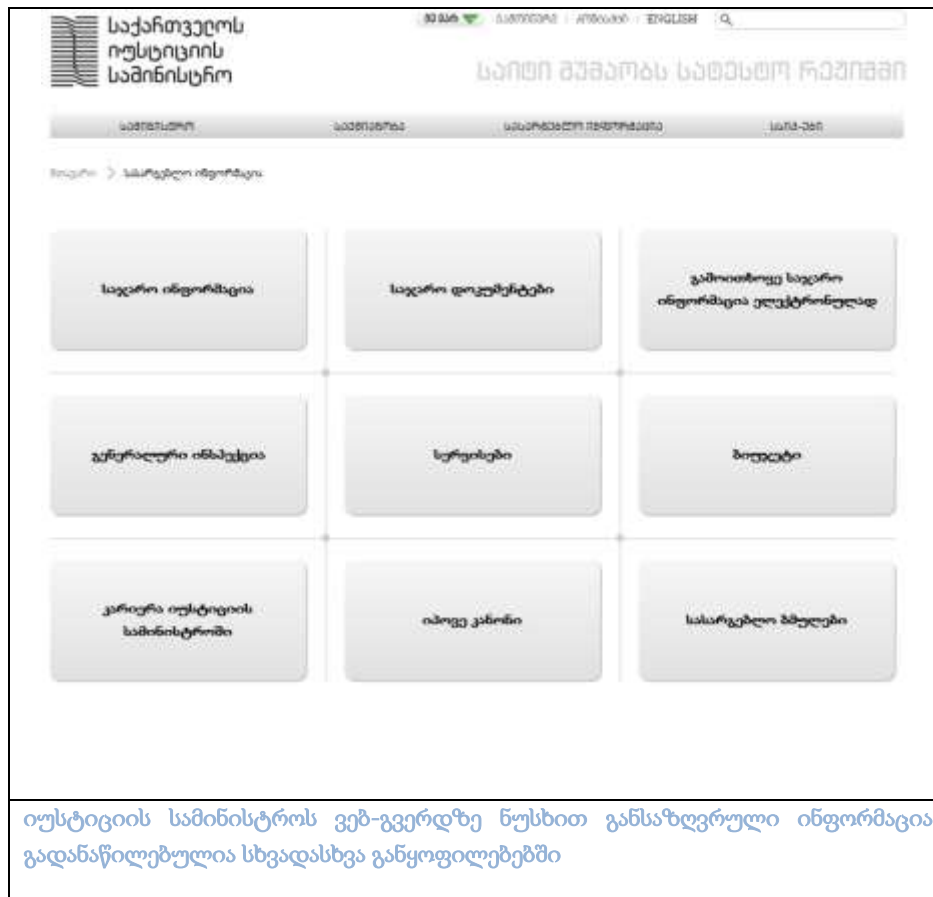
საქართველოს იუსტიციის სამინისტრო

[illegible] | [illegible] | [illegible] | ENGLISH

საიტი მუშაობს სატესტო რეჟიმში

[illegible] | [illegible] | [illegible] | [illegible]

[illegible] > საჯარო ინფორმაცია

საჯარო ინფორმაცია

საჯარო დოკუმენტები

გამოითხოვე საჯარო ინფორმაცია ელექტრონულად

გენერალური ინსპექცია

სერვისები

ბიუჯეტი

კარიერა იუსტიციის სამინისტროში

იპოვე კანონი

სასარგებლო ბმულები

იუსტიციის სამინისტროს ვებ-გვერდზე ნუსხით განსაზღვრული ინფორმაცია გადანაწილებულია სხვადასხვა განყოფილებებში